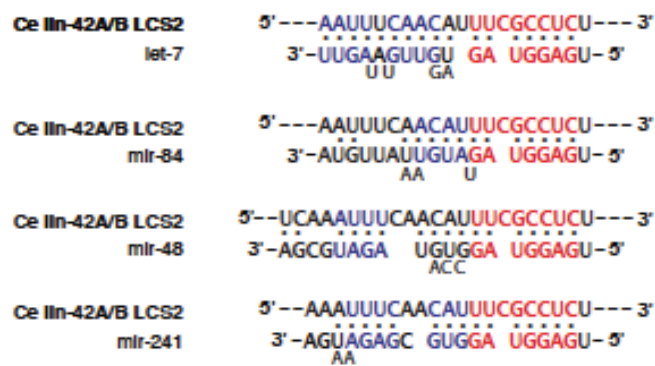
Ce lin-42A/B LCS2 5' - - - AAUUUCAACAUUUCGCCUCU - - - 3'
let-7 3' - UUGAAGUUGU GA UGGAGU - 5'
UU GA

Ce lin-42A/B LCS2 5' - - - AAUUUCAACAUUUCGCCUCU - - - 3'
mir-84 3' - AUGUUAUUGUAGA UGGAGU - 5'
AA U

Ce lin-42A/B LCS2 5' - - UCAAAUUUCAACAUUUCGCCUCU - - - 3'
mir-48 3' - AGCGUAGA UGUGGA UGGAGU - 5'
ACC

Ce lin-42A/B LCS2 5' - - - AAAUUUCAACAUUUCGCCUCU - - - 3'
mir-241 3' - AGUAGAGC GUGGA UGGAGU - 5'
AA